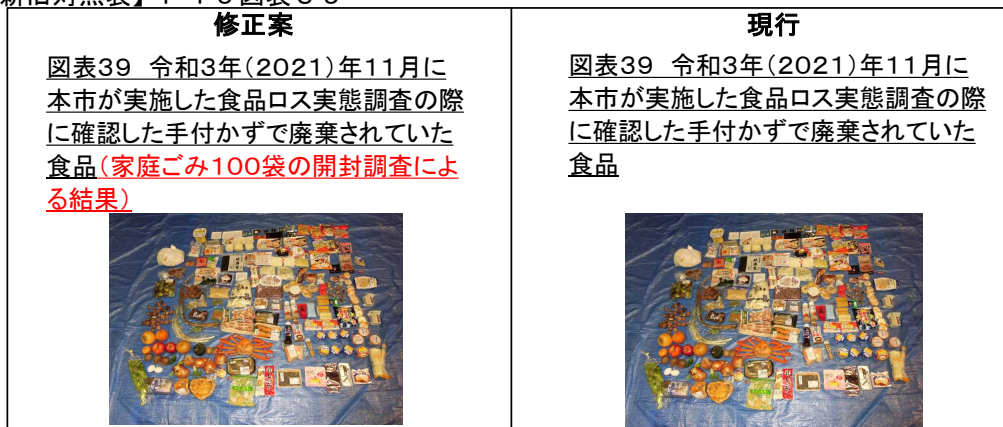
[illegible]

| 修正案 | 現行 |
|---|---|
| 図表39　令和3年(2021)年11月に本市が実施した食品ロス実態調査の際に確認した手付かずで廃棄されていた食品(家庭ごみ100袋の開封調査による結果) | 図表39　令和3年(2021)年11月に本市が実施した食品ロス実態調査の際に確認した手付かずで廃棄されていた食品 |